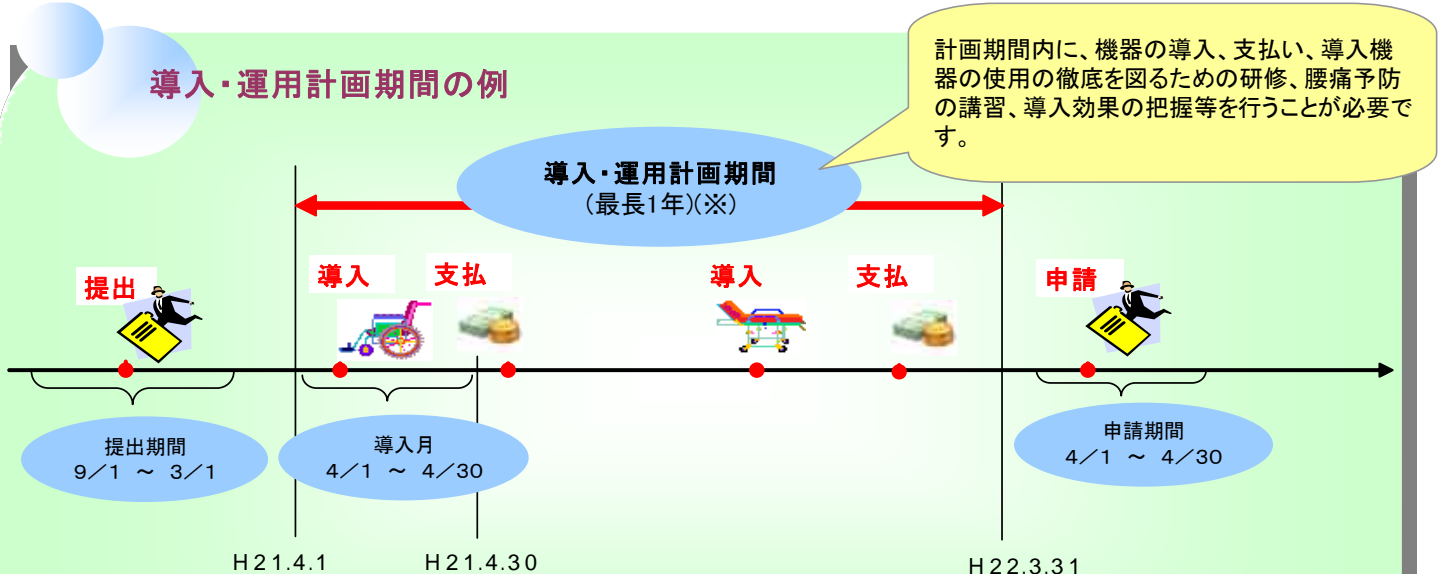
導入・運用計画期間の例

計画期間内に、機器の導入、支払い、導入機器の使用の徹底を図るための研修、腰痛予防の講習、導入効果の把握等を行うことが必要です。

導入・運用計画期間
(最長1年)(※)

提出

導入

支払

導入

支払

申請

提出期間
9／1 ～ 3／1

導入月
4／1 ～ 4／30

申請期間
4／1 ～ 4／30

H21.4.1

H21.4.30

H22.3.31